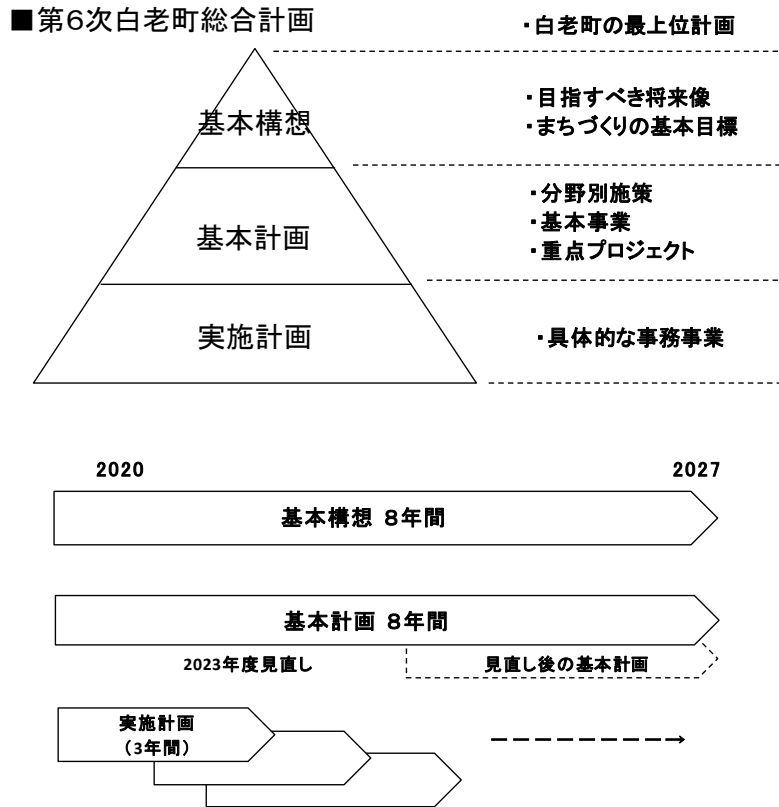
■第6次白老町総合計画

・白老町の最上位計画

基本構想

・目指すべき将来像
・まちづくりの基本目標

基本計画

・分野別施策
・基本事業
・重点プロジェクト

実施計画

・具体的な事務事業

2020

2027

基本構想 8年間

基本計画 8年間

2023年度見直し

見直し後の基本計画

実施計画
（3年間）